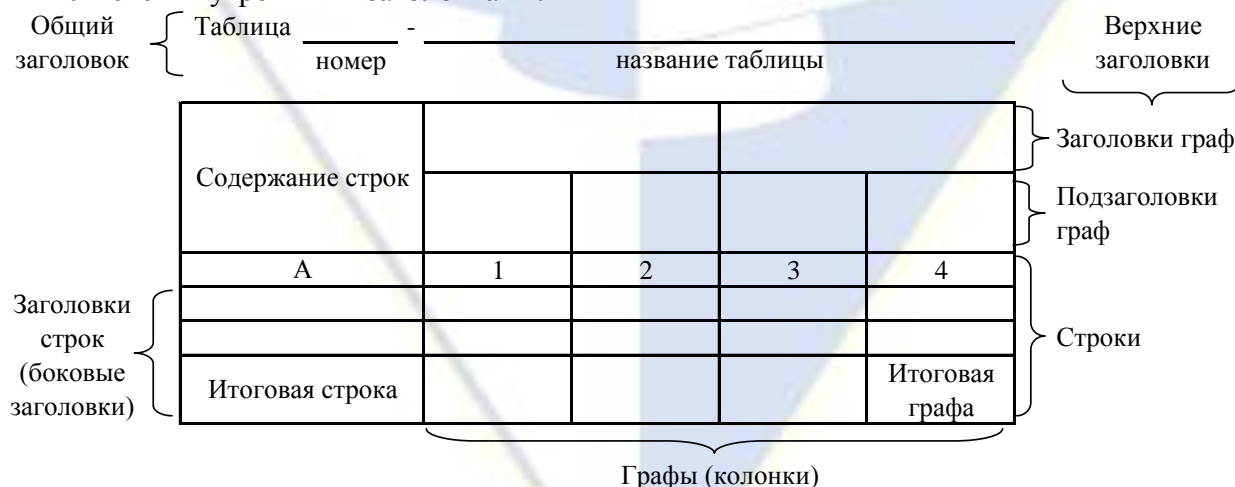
Общий заголовок

Таблица ______ - ____________________
номер название таблицы

Верхние заголовки

Заголовки граф

Подзаголовки граф

| Содержание строк | | | | |
|---|---|---|---|---|
| | | | | |
| А | 1 | 2 | 3 | 4 |
| | | | | |
| | | | | |
| Итоговая строка | | | | Итоговая графа |

Заголовки строк (боковые заголовки)

Строки

Графы (колонки)